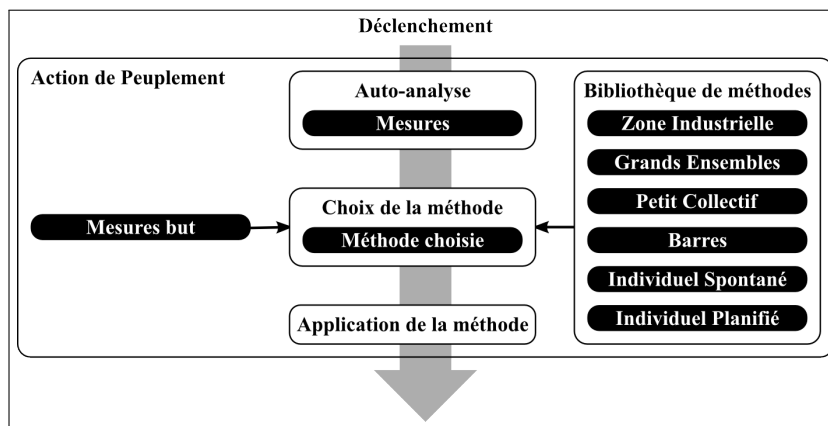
Déclenchement

Action de Peuplement

Auto-analyse

Mesures

Choix de la méthode

Méthode choisie

Mesures but

Application de la méthode

Bibliothèque de méthodes

Zone Industrielle

Grands Ensembles

Petit Collectif

Barres

Individuel Spontané

Individuel Planifié